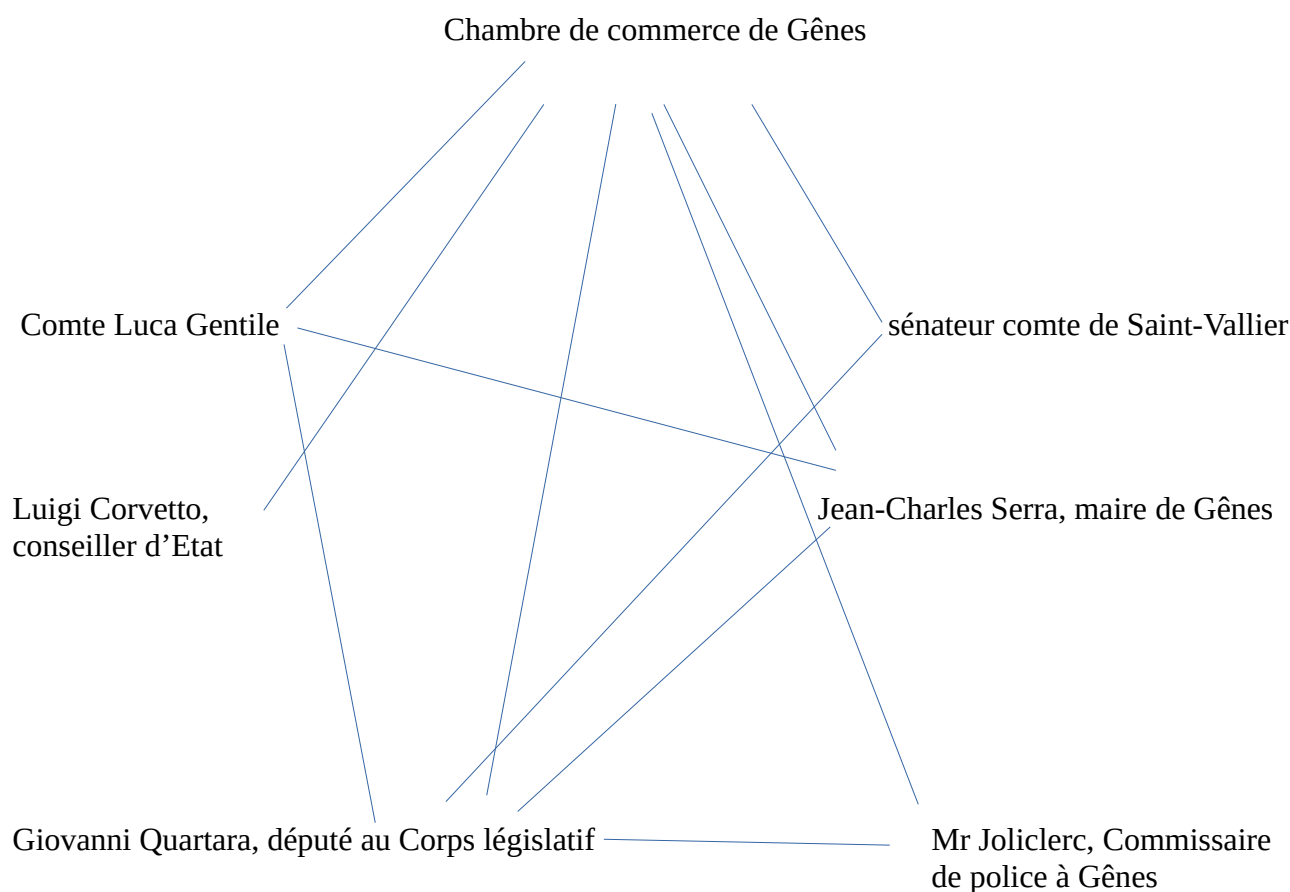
Chambre de commerce de Gênes

Comte Luca Gentile

sénateur comte de Saint-Vallier

Luigi Corvetto, conseiller d'Etat

Jean-Charles Serra, maire de Gênes

Giovanni Quartara, député au Corps législatif

Mr Joliclerc, Commissaire de police à Gênes